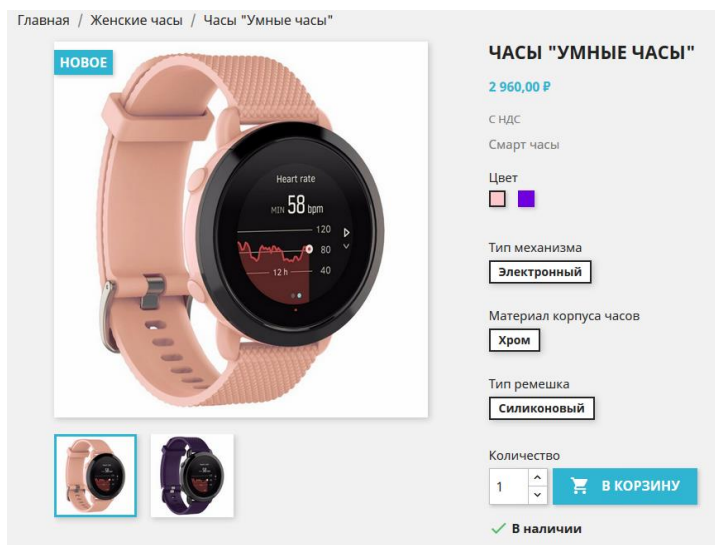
Главная / Женские часы / Часы "Умные часы"

НОВОЕ

Heart rate
MIN 58 bpm
120
80
12 h
40

ЧАСЫ "УМНЫЕ ЧАСЫ"

2 960,00 ₽

С НДС

Смарт часы

Цвет

Тип механизма

Электронный

Материал корпуса часов

Хром

Тип ремешка

Силиконовый

Количество

1

В КОРЗИНУ

В наличии